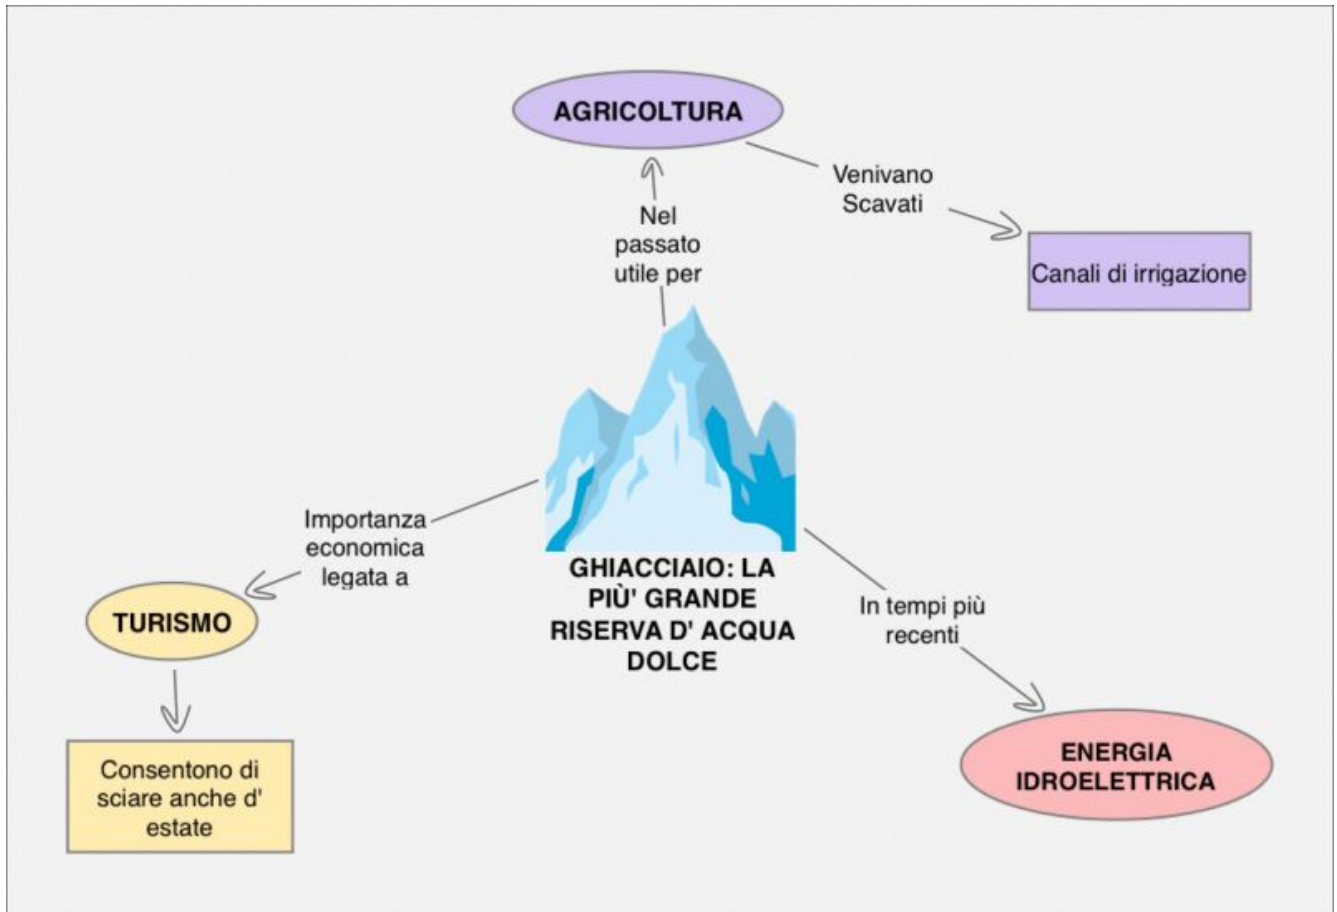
AGRICOLTURA

Venivano Scavati

Canali di irrigazione

Nel passato utile per

GHIACCIAIO: LA PIU' GRANDE RISERVA D' ACQUA DOLCE

Importanza economica legata a

TURISMO

Consentono di sciare anche d' estate

In tempi più recenti

ENERGIA IDROELETTRICA